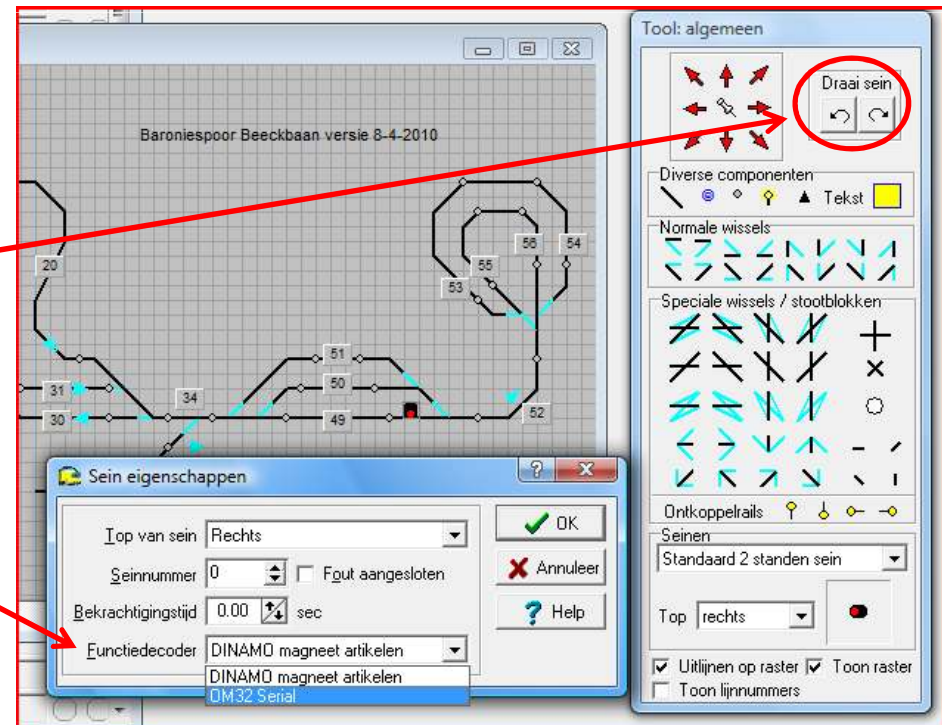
Baroniespoor Beeckbaan versie 8-4-2010

20
56
54
55
53
51
50
49
52
31
30
34

Tool: algemeen

Draai sein

Diverse componenten
Tekst

Normale wissels

Speciale wissels / stootblokken

Ontkoppelrails

Seinen
Standaard 2 standen sein
Top rechts

Uitlijnen op raster
Toon raster
Toon lijnnummers

Sein eigenschappen

Top van sein Rechts
Seinnummer 0
Fout aangesloten
Bekrachtigingstijd 0.00 sec
Functiedecoder DINAMO magneet artikelen
DINAMO magneet artikelen
OM32 Serial

OK
Annuleer
Help